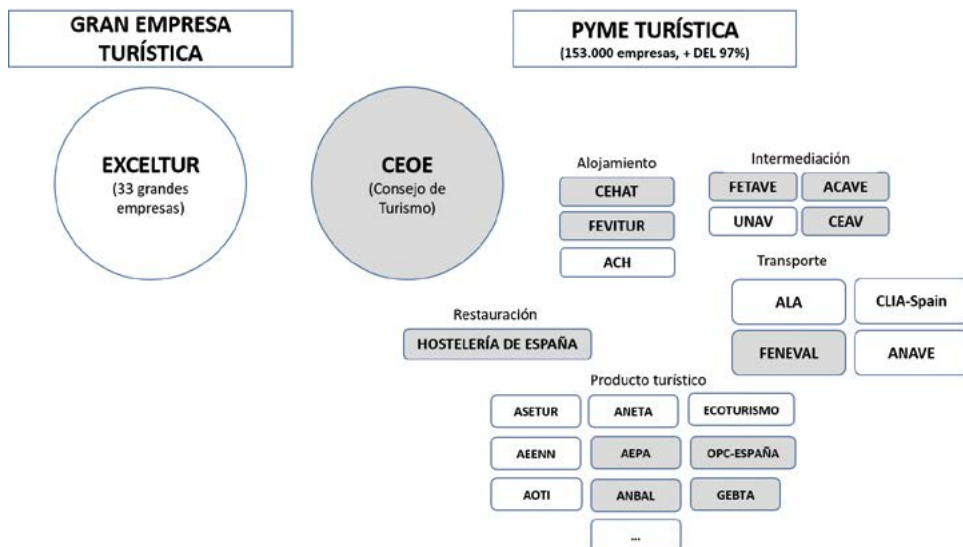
GRAN EMPRESA TURÍSTICA

PYME TURÍSTICA
(153.000 empresas, + DEL 97%)

EXCELTUR
(33 grandes empresas)

CEOE
(Consejo de Turismo)

Alojamiento

CEHAT

FEVITUR

ACH

Intermediación

FETAVE

ACAVE

UNAV

CEAV

Transporte

ALA

CLIA-Spain

FENEVAL

ANAVE

Restauración

HOSTELERÍA DE ESPAÑA

Producto turístico

ASETUR

ANETA

ECOTURISMO

AEENN

AEPA

OPC-ESPAÑA

AOTI

ANBAL

GEBTA

...